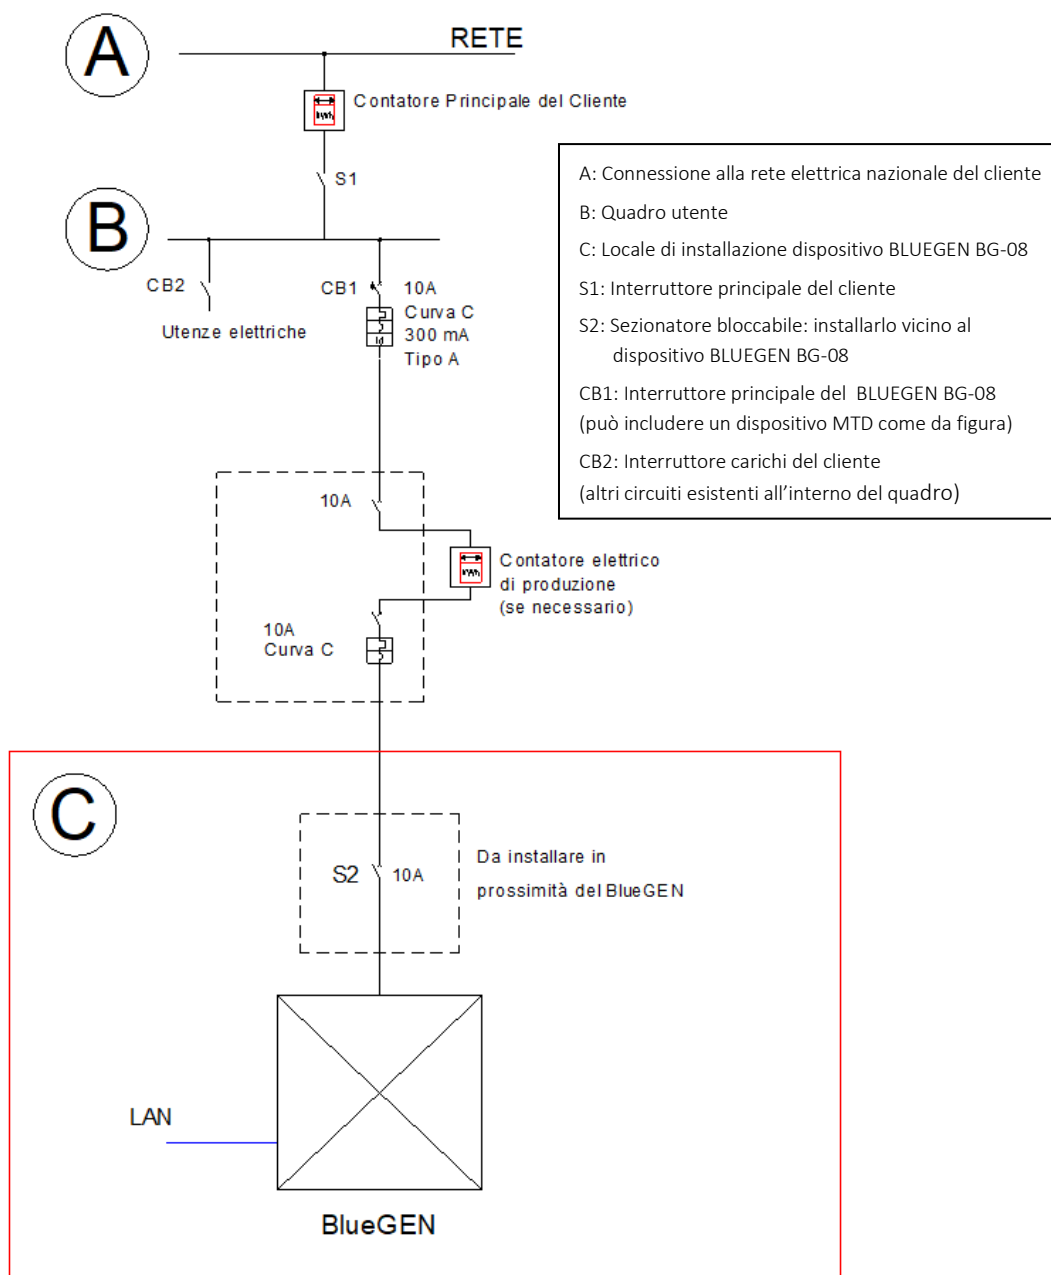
A

RETE

Contatore Principale del Cliente

S1

B

CB2

Utenze elettriche

CB1

10A
Curva C
300 mA
Tipo A

A: Connessione alla rete elettrica nazionale del cliente

B: Quadro utente

C: Locale di installazione dispositivo BLUEGEN BG-08

S1: Interruttore principale del cliente

S2: Sezionatore bloccabile: installarlo vicino al dispositivo BLUEGEN BG-08

CB1: Interruttore principale del BLUEGEN BG-08 (può includere un dispositivo MTD come da figura)

CB2: Interruttore carichi del cliente (altri circuiti esistenti all'interno del quadro)

10A

Contatore elettrico di produzione (se necessario)

10A
Curva C

C

S2

10A

Da installare in prossimità del BlueGEN

LAN

BlueGEN